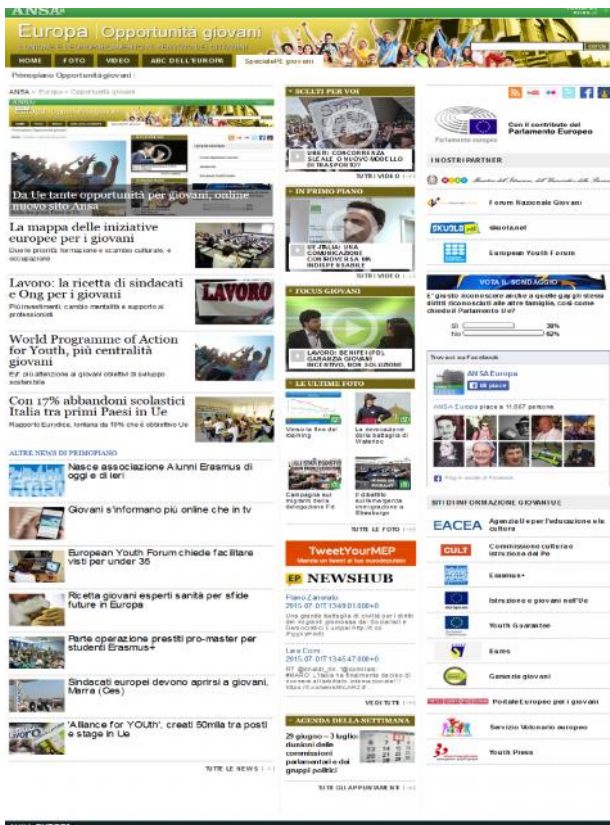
ANSA

Europa | Opportunità giovani

HOME FOTO VIDEO ABC DELL'EUROPA SpecialePE giovani

Primopiano Opportunità giovani

ANSA > Europa > Opportunità giovani

Da Ue tante opportunità per giovani, online nuovo sito Ansa

La mappa delle iniziative europee per i giovani

Quali le priorità: formazione e scambio culturale, e occupazione

Lavoro: la ricetta di sindacati e Ong per i giovani

Più investimenti, cambio mentalità e supporto ai professionisti

LAVORO

World Programme of Action for Youth, più centralità giovani

Esf: più attenzione ai giovani obiettivi di sviluppo sostenibile

Con 17% abbandoni scolastici Italia tra primi Paesi in Ue

Rapporto Eurydice, lontana da 10% che è obiettivo Ue

ALTRE NEWS DI PRIMOPIANO

Nasce associazione Alunni Erasmus di oggi e di ieri

Giovani s'informano più online che in tv

European Youth Forum chiede facilitare visti per under 35

Ricetta giovani esperti sanità per sfide future in Europa

Parte operazione prestiti pro-master per studenti Erasmus+

Sindacati europei devono aprirsi a giovani, Marra (Ces)

'Alliance for YOUth', creati 50mila tra posti e stage in Ue

TUTTE LE NEWS

SCELTI PER VOI

UBER: CONCORRENZA SLEALE O NUOVO MODELLO DI TRASPORTO?

TUTTI I VIDEO

IN PRIMO PIANO

UE-ITALIA: UNA COMUNICAZIONE CONDIVISA HA INDISPENSABILE

TUTTI I VIDEO

FOCUS GIOVANI

LAVORO: BENIFEI (PD) GARANZIA GIOVANI INCENTIVO, NON SOLUZIONE

LE ULTIME FOTO

Verso la fine del roaming

La rievocazione della battaglia di Waterloo

Campagna sui migranti della delegazione Pd

Il dibattito sull'emergenza immigrazione a Strasburgo

TUTTE LE FOTO

TweetYourMEP

EP NEWSHUB

Flavio Zanonato
2015-07-07T13:49:01.000+0

Luca Corni
2015-07-07T13:45:47.000+0

VEDI TUTTI

AGENDA DELLA SETTIMANA

29 giugno – 3 luglio: riunioni delle commissioni parlamentari e dei gruppi politici

TUTTI GLI APPUNTAMENTI

Con il contributo del Parlamento Europeo

Parlamento europeo

I NOSTRI PARTNER

Forum Nazionale Giovani

SKUOLA.net

European Youth Forum

VOTA IL SONDAGGIO

E' giusto riconoscere anche a quelle gay gli stessi diritti riconosciuti alle altre famiglie, così come chiede il Parlamento Ue?

Sì 38%
No 62%

Trovaci su Facebook

ANSA Europa

ANSA Europa piace a 11.887 persone

SITI DI INFORMAZIONE GIOVANILE

EACEA Agenzia Ue per l'educazione e la cultura

CULT Commissione cultura e istruzione del Pe

Erasmus+

Istruzione e giovani nell'Ue

Youth Guarantee

Eures

Garanzia giovani

Portale Europeo per i giovani

Servizio Volontario europeo

Youth Press